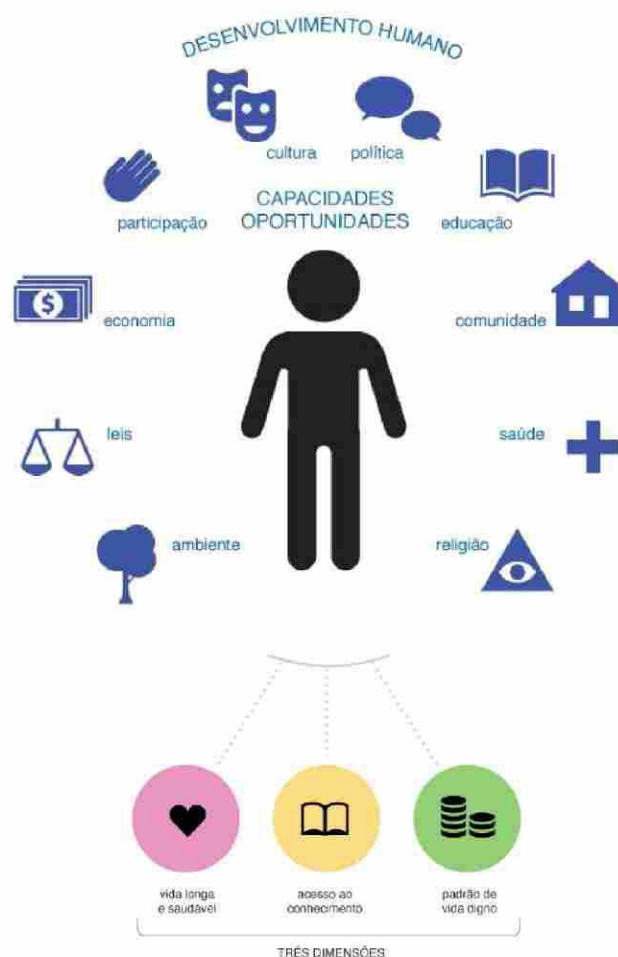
DESENVOLVIMENTO HUMANO

cultura

política

participação

CAPACIDADES
OPORTUNIDADES

educação

$

economia

comunidade

leis

saúde

ambiente

religião

vida longa
e saudável

acesso ao
conhecimento

padrão de
vida digno

TRÊS DIMENSÕES